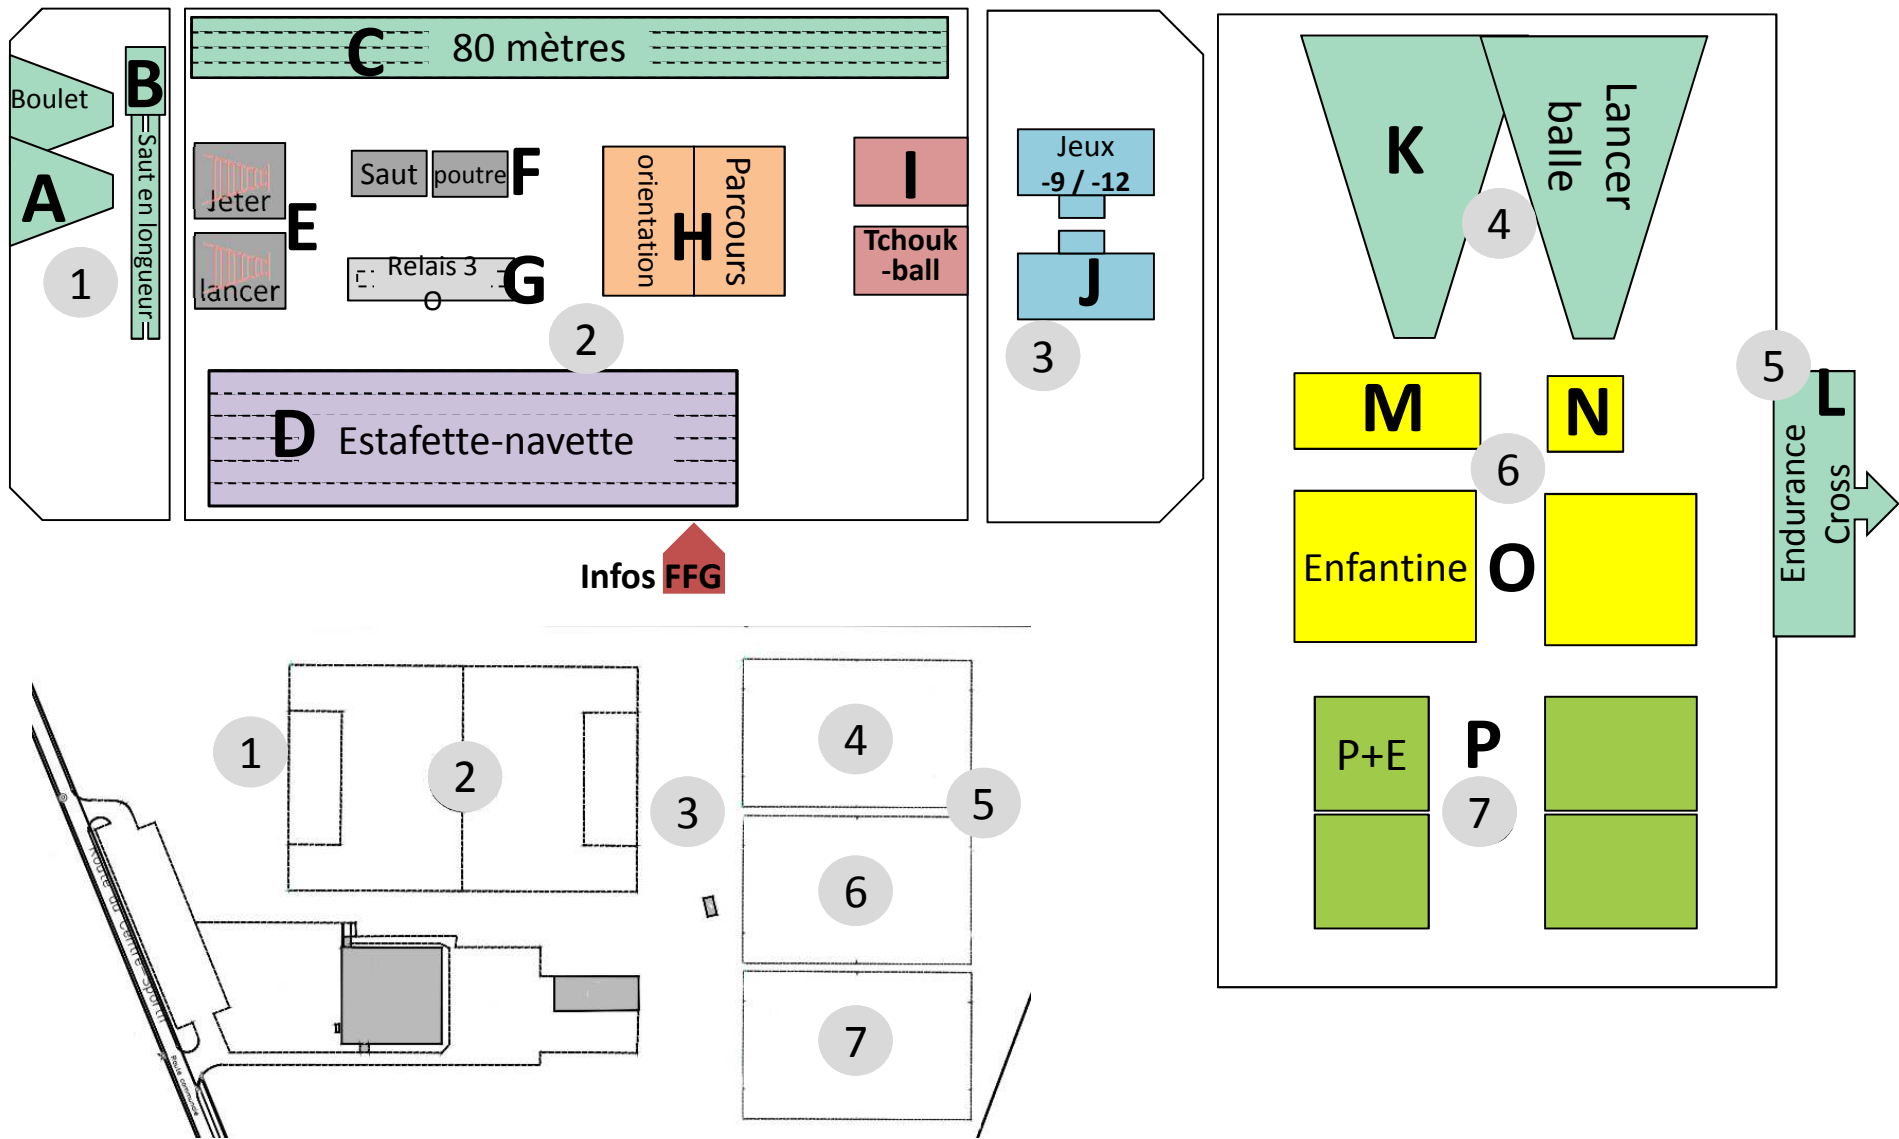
Boulet
B
Saut en longueur
A
1
C 80 mètres
Jeter
E
lancer
Saut poutre F
Relais 3 O G
orientation H Parcours
2
I
Tchouk -ball
D Estafette-navette
Jeux -9 / -12
J
3
K
Lancer balle
4
5
L
M
N
6
Endurance Cross
Enfantine O
P+E P
7
Infos FFG
1
2
3
4
5
6
7
Route du centre sportif
Route communale